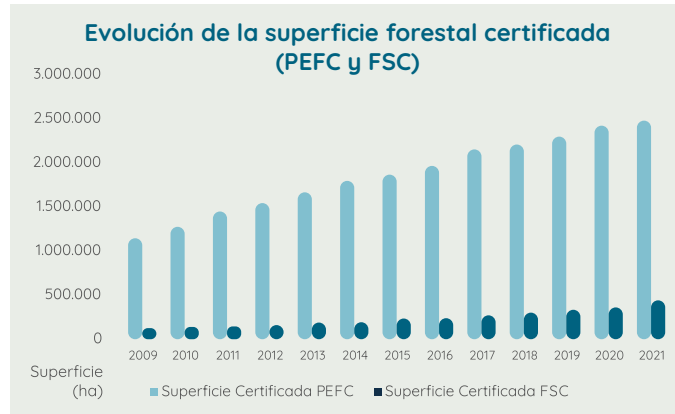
Evolución de la superficie forestal certificada (PEFC y FSC)

3.000.000
2.500.000
2.000.000
1.500.000
1.000.000
500.000
0

2009 2010 2011 2012 2013 2014 2015 2016 2017 2018 2019 2020 2021

Superficie (ha)

Superficie Certificada PEFC
Superficie Certificada FSC